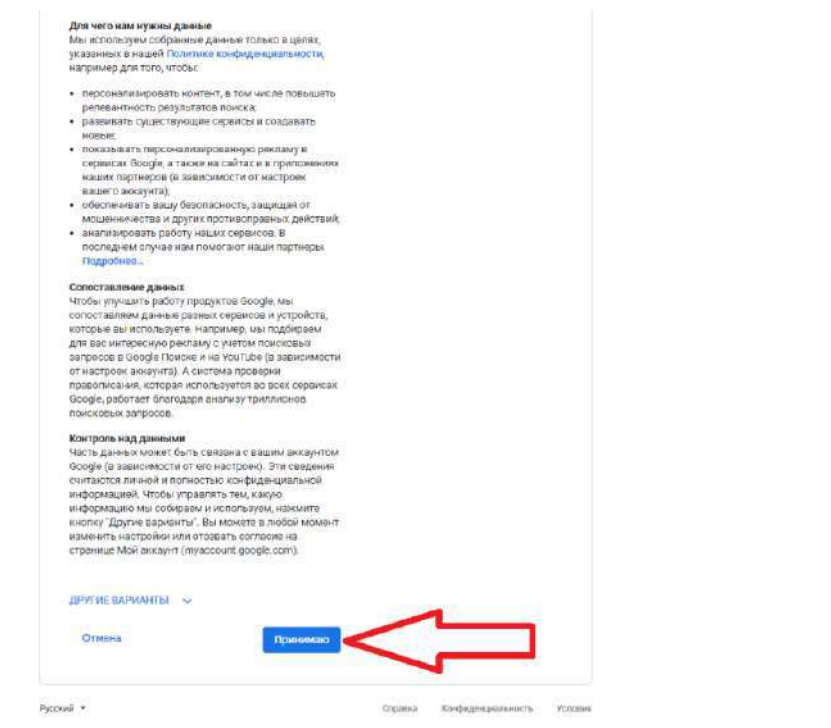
Для чего нам нужны данные
Мы используем собранные данные только в целях, указанных в нашей Политике конфиденциальности, например для того, чтобы:

• персонализировать контент, в том числе повышать релевантность результатов поиска;
• развивать существующие сервисы и создавать новые;
• показывать персонализированную рекламу в сервисах Google, а также на сайтах и в приложениях наших партнеров (в зависимости от настроек вашего аккаунта);
• обеспечивать вашу безопасность, защищая от мошенничества и других противоправных действий;
• анализировать работу наших сервисов. В последнем случае нам помогают наши партнеры. Подробнее...

Сопоставление данных
Чтобы улучшить работу продуктов Google, мы сопоставляем данные разных сервисов и устройств, которые вы используете. Например, мы подбираем для вас интересную рекламу с учетом поисковых запросов в Google Поиске и на YouTube (в зависимости от настроек аккаунта). А система проверки правописания, которая используется во всех сервисах Google, работает благодаря анализу триллионов поисковых запросов.

Контроль над данными
Часть данных может быть связана с вашим аккаунтом Google (в зависимости от его настроек). Эти сведения считаются личной и полностью конфиденциальной информацией. Чтобы управлять тем, какую информацию мы собираем и используем, нажмите кнопку "Другие варианты". Вы можете в любой момент изменить настройки или отозвать согласие на странице Мой аккаунт (myaccount.google.com).

ДРУГИЕ ВАРИАНТЫ

Отмена
Принимаю

Русский
Справка
Конфиденциальность
Условия